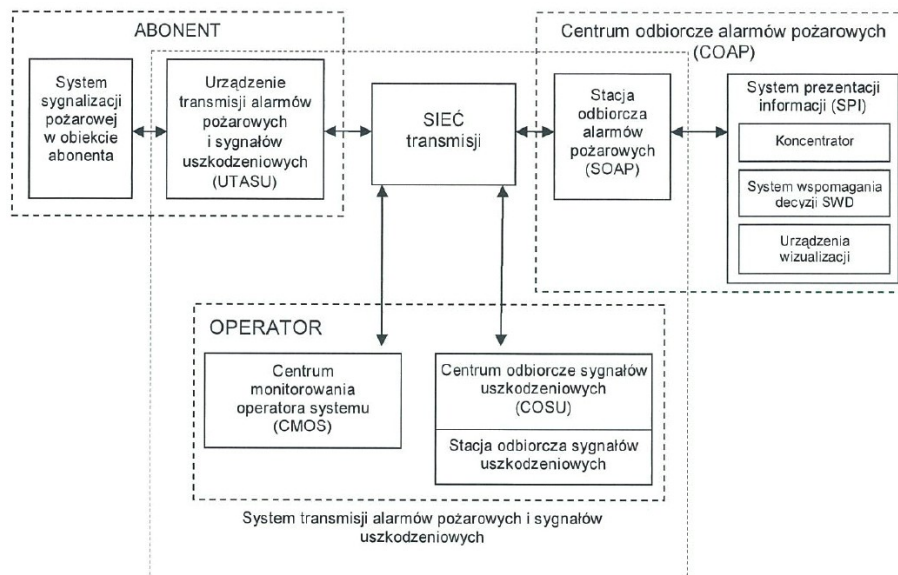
ABONENT

System sygnalizacji pożarowej w obiekcie abonenta

Urządzenie transmisji alarmów pożarowych i sygnałów uszkodzeniowych (UTASU)

SIEĆ transmisji

Centrum odbiorcze alarmów pożarowych (COAP)

Stacja odbiorcza alarmów pożarowych (SOAP)

System prezentacji informacji (SPI)

Koncentrator

System wspomagania decyzji SWD

Urządzenia wizualizacji

OPERATOR

Centrum monitorowania operatora systemu (CMOS)

Centrum odbiorcze sygnałów uszkodzeniowych (COSU)

Stacja odbiorcza sygnałów uszkodzeniowych

System transmisji alarmów pożarowych i sygnałów uszkodzeniowych